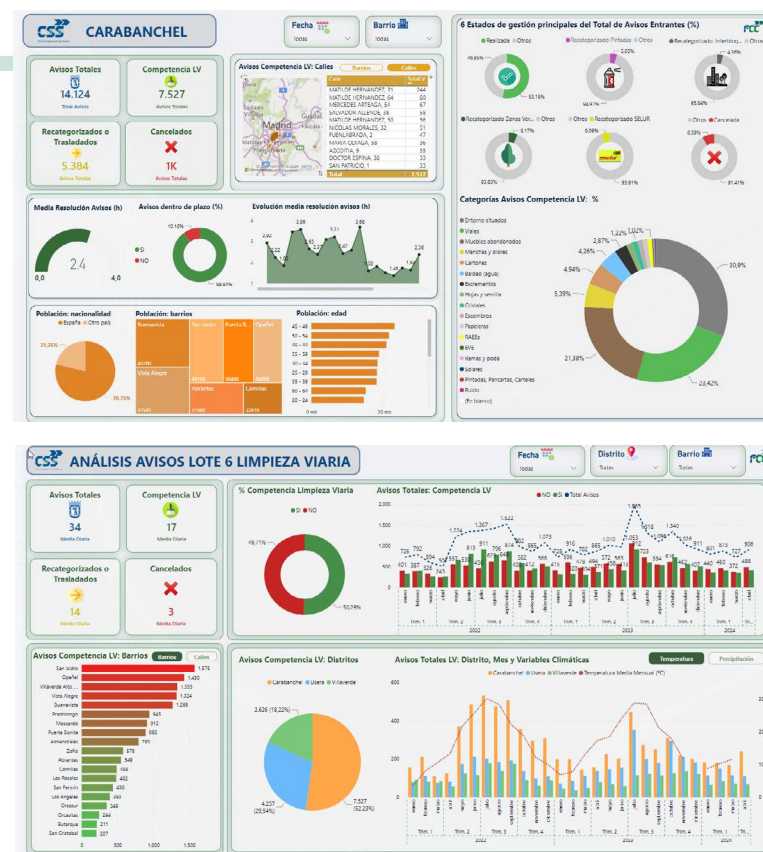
CSS CARABANCHEL

Fecha
Todas

Barrio
Todas

Avisos Totales
14.124
Total Avisos

Competencia LV
7.527
Avisos Totales

Recategorizados o Trasladados
5.384
Avisos Totales

Cancelados
1K
Avisos Totales

Avisos Competencia LV: Calles
Barrios Calles

| Calle | Total CC |
|---|---|
| MATILDE HERNANDEZ, 31 | 344 |
| MATILDE HERNANDEZ, 64 | 60 |
| MERCEDES ARTEAGA, 54 | 67 |
| SALVADOR ALLENDE, 38 | 56 |
| MATILDE HERNANDEZ, 30 | 56 |
| NICOLAS MORALES, 32 | 51 |
| FUENLABRADA, 2 | 47 |
| MARIA ODIAGA, 38 | 36 |
| AZODITA, 9 | 35 |
| DOCTOR ESPINA, 30 | 33 |
| SAN PATRICIO, 1 | 33 |
| Total | 7.527 |

Media Resolución Avisos (h)
0,0 2,4 4,0

Avisos dentro de plazo (%)
SI
NO
10,16%
89,84%

Evolución media resolución avisos (h)
2,92 2,22 1,60 3,58 2,63 2,27 3,21 2,61 3,62 1,03 1,45 1,51 2,36

Población: nacionalidad
España Otro país
21,25%
78,75%

Población: barrios
Buenavista San Isidro Puerta B... Opañel Vista Alegre Abrantes Comillas

Población: edad
45 - 49
50 - 54
40 - 44
55 - 59
35 - 39
60 - 64
25 - 29
30 - 34
65 - 69
0 mil 20 mil

6 Estados de gestión principales del Total de Avisos Entrantes (%)
Realizado Otros
46,85%
53,15%
Recategorizado Pintadas Otros
5,03%
94,97%
Recategorizado Intersticios Otros
4,36%
95,64%
Recategorizado Zonas Verd... Otros
6,17%
93,83%
Recategorizado SELUR Otros
6,09%
93,91%
Otros Cancelado
8,59%
91,41%

Categorías Avisos Competencia LV: %
Entorno situados
Viales
Muebles abandonados
Manchas y olores
Cartones
Baldeo (agua)
Excrementos
Hojas y semilla
Cristales
Escombros
Papeleras
RAEEs
SVS
Ramas y poda
Solares
Pintadas, Pancartas, Carteles
Ruido
(En blanco)
30,9%
23,42%
21,38%
5,39%
4,94%
4,26%
2,87%
1,22%
1,02%

CSS ANÁLISIS AVISOS LOTE 6 LIMPIEZA VIARIA

Fecha
Todas
Distrito
Todos
Barrio
Todas

Avisos Totales
34
Media Diaria

Competencia LV
17
Media Diaria

Recategorizados o Trasladados
14
Media Diaria

Cancelados
3
Media Diaria

% Competencia Limpieza Viaria
SI NO
49,71%
50,29%

Avisos Totales: Competencia LV
NO SI Total Avisos
2.000 1.500 1.000 500 0
Trim. 1 Trim. 2 Trim. 3 Trim. 4 Trim. 1 Trim. 2 Trim. 3 Trim. 4 Trim. 1
2022 2023 2024

Avisos Competencia LV: Barrios
Barrios Calles
San Isidro 1.675
Opañel 1.430
Villaverde Alto... 1.353
Vista Alegre 1.324
Buenavista 1.269
Pradolongo 945
Moscardó 912
Puerta Bonita 892
Almendrales 793
Zofío 578
Abrantes 549
Comillas 446
Los Rosales 402
San Fermín 436
Los Ángeles 380
Orcasur 349
Orcasitas 244
Butarque 211
San Cristóbal 207
0 500 1.000 1.500

Avisos Competencia LV: Distritos
Carabanchel Usera Villaverde
2.626 (18,22%)
4.257 (29,54%)
7.527 (52,23%)

Avisos Totales LV: Distrito, Mes y Variables Climáticas
Temperatura Precipitación
Carabanchel Usera Villaverde Temperatura Media Mensual (ºC)
600 400 200 0
Trim. 1 Trim. 2 Trim. 3 Trim. 4 Trim. 1 Trim. 2 Trim. 3 Trim. 4 Trim. 1
2022 2023 2024